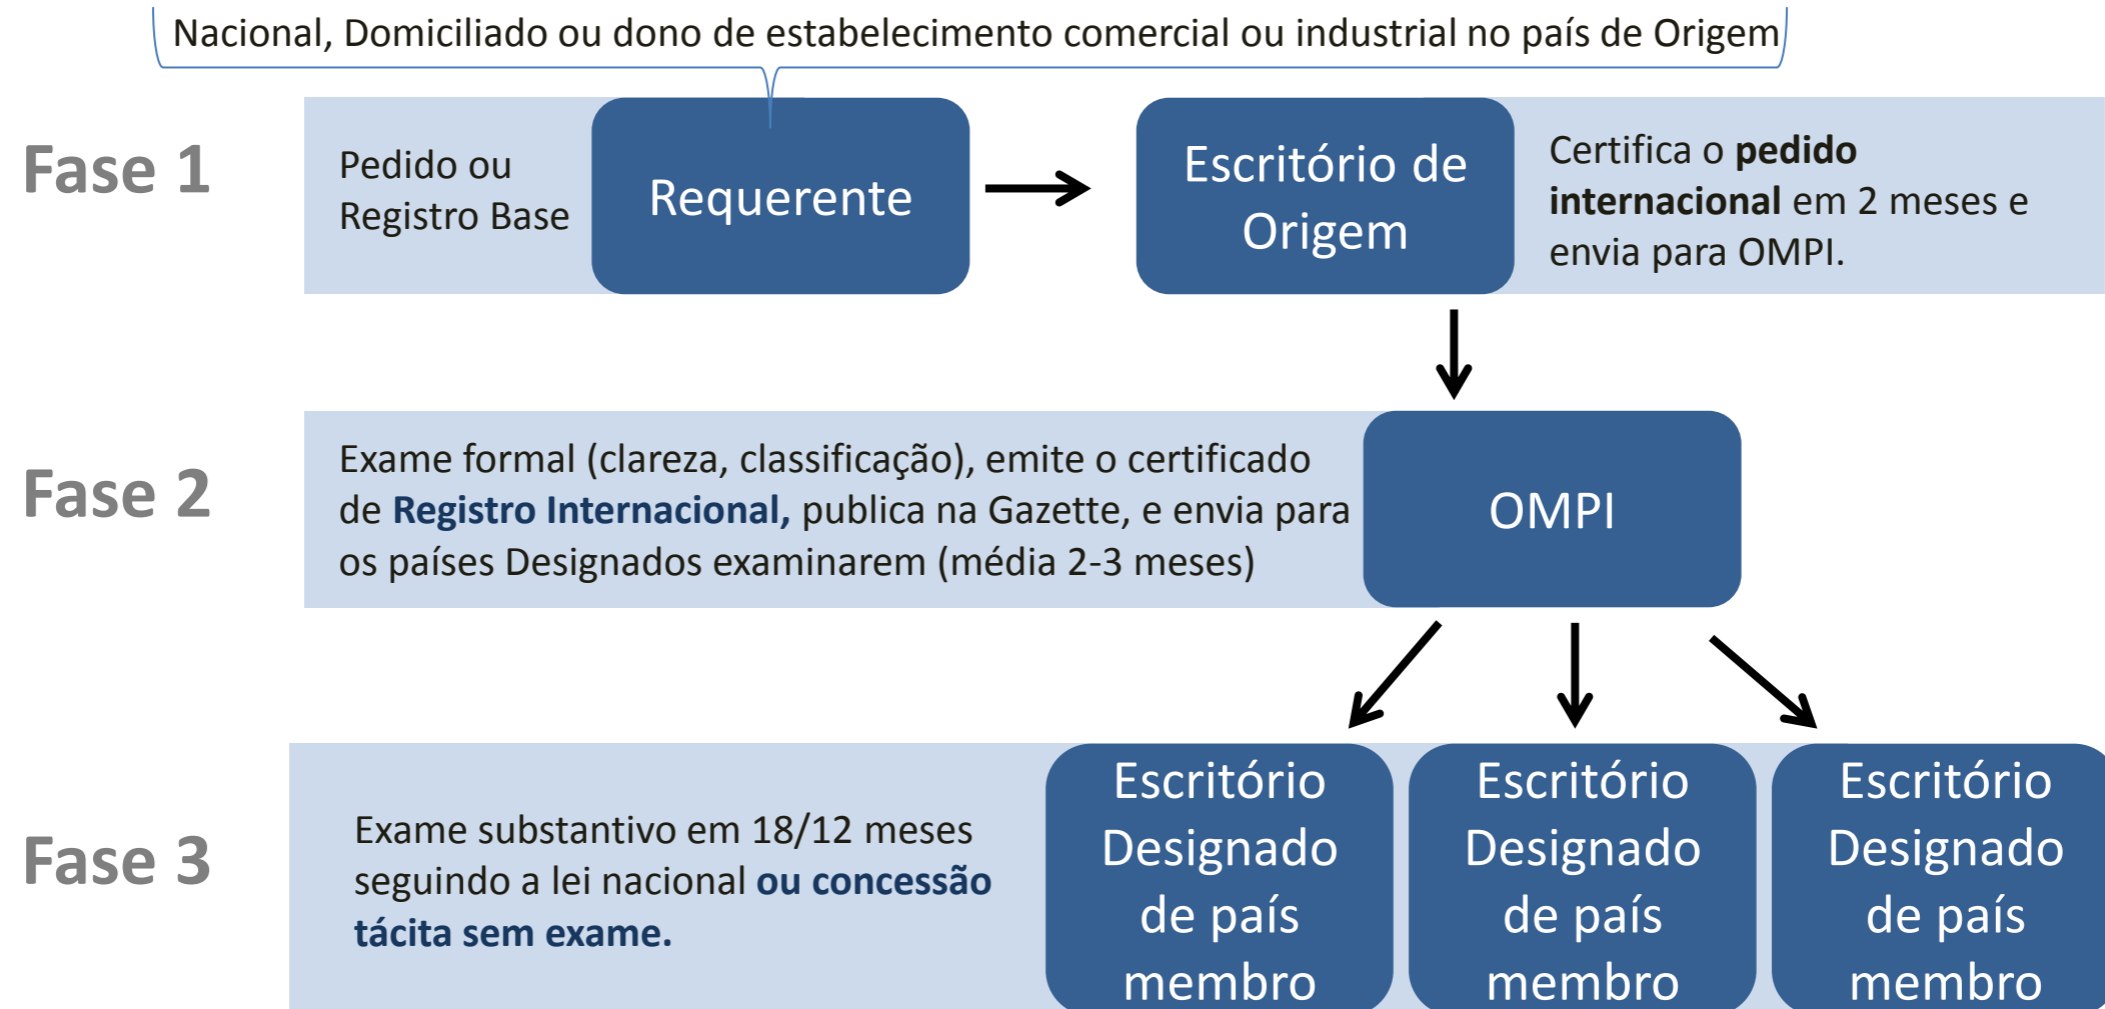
Nacional, Domiciliado ou dono de estabelecimento comercial ou industrial no país de Origem

Fase 1

Pedido ou Registro Base

Requerente

Escritório de Origem

Certifica o **pedido internacional** em 2 meses e envia para OMPI.

Fase 2

Exame formal (clareza, classificação), emite o certificado de **Registro Internacional,** publica na Gazette, e envia para os países Designados examinarem (média 2-3 meses)

OMPI

Fase 3

Exame substantivo em 18/12 meses seguindo a lei nacional **ou concessão tácita sem exame.**

Escritório Designado de país membro

Escritório Designado de país membro

Escritório Designado de país membro